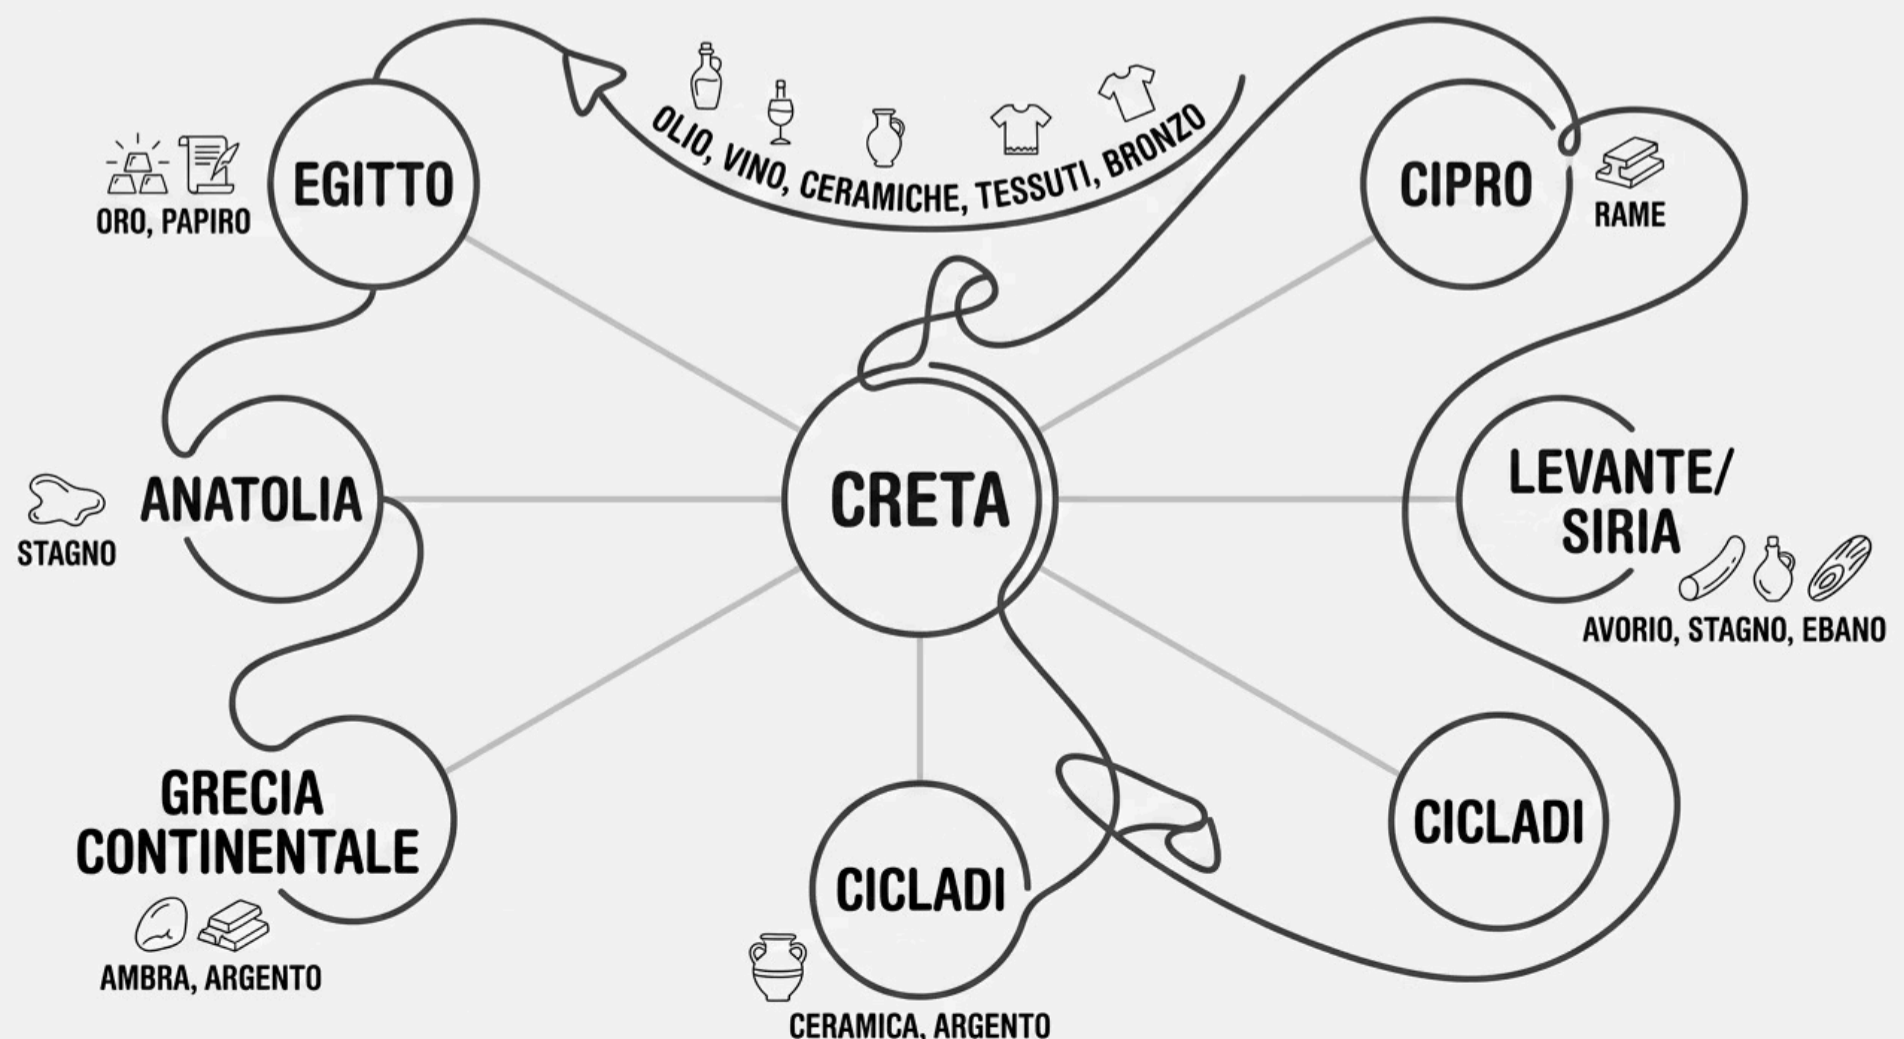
OLIO, VINO, CERAMICHE, TESSUTI, BRONZO

EGITTO
ORO, PAPIRO

CIPRO
RAME

CRETA

ANATOLIA
STAGNO

LEVANTE/
SIRIA
AVORIO, STAGNO, EBANO

GRECIA
CONTINENTALE
AMBRA, ARGENTO

CICLADI
CERAMICA, ARGENTO

CICLADI